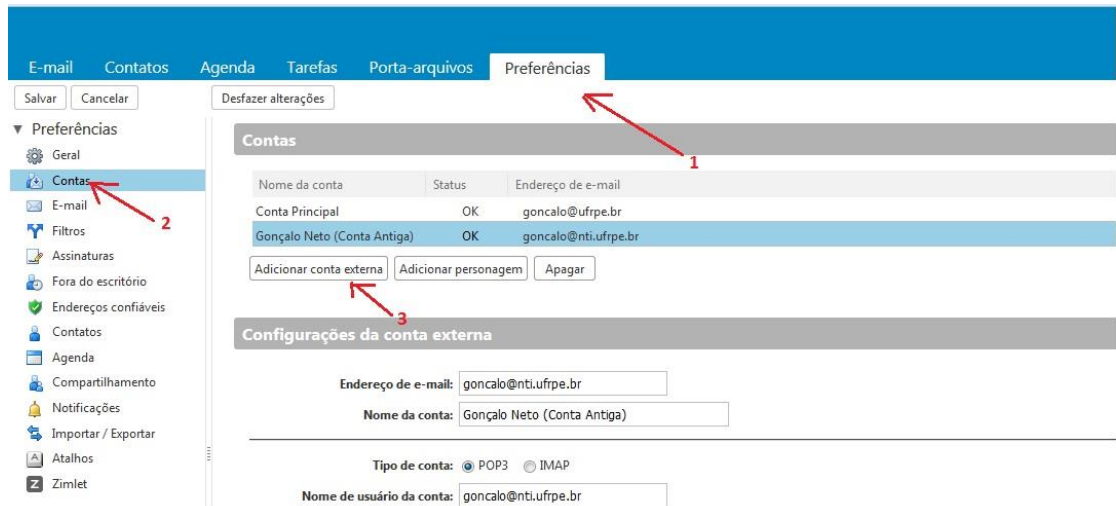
E-mail Contatos Agenda Tarefas Porta-arquivos Preferências

Salvar Cancelar Desfazer alterações

▼ Preferências
Geral
Contas
E-mail
Filtros
Assinaturas
Fora do escritório
Endereços confiáveis
Contatos
Agenda
Compartilhamento
Notificações
Importar / Exportar
Atalhos
Zimlet

Contas

1

2

| Nome da conta | Status | Endereço de e-mail |
|---|---|---|
| Conta Principal | OK | goncalo@ufrpe.br |
| Gonçalo Neto (Conta Antiga) | OK | goncalo@nti.ufrpe.br |

Adicionar conta externa Adicionar personagem Apagar

3

Configurações da conta externa

Endereço de e-mail: goncalo@nti.ufrpe.br
Nome da conta: Gonçalo Neto (Conta Antiga)

Tipo de conta: POP3 IMAP
Nome de usuário da conta: goncalo@nti.ufrpe.br